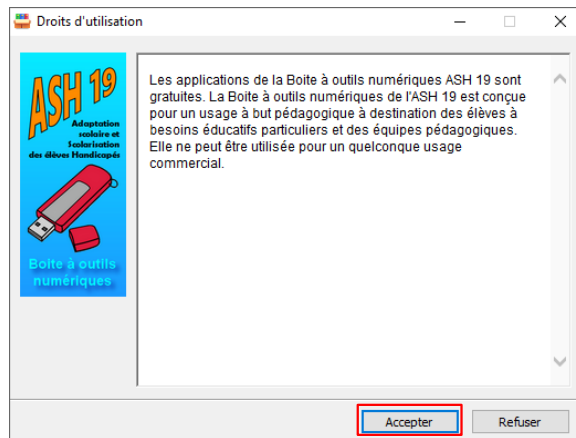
Droits d'utilisation

ASH 19
Adaptation scolaire et Scolarisation des élèves Handicapés

Boite à outils numériques

Les applications de la Boite à outils numériques ASH 19 sont gratuites. La Boite à outils numériques de l'ASH 19 est conçue pour un usage à but pédagogique à destination des élèves à besoins éducatifs particuliers et des équipes pédagogiques. Elle ne peut être utilisée pour un quelconque usage commercial.

Accepter
Refuser